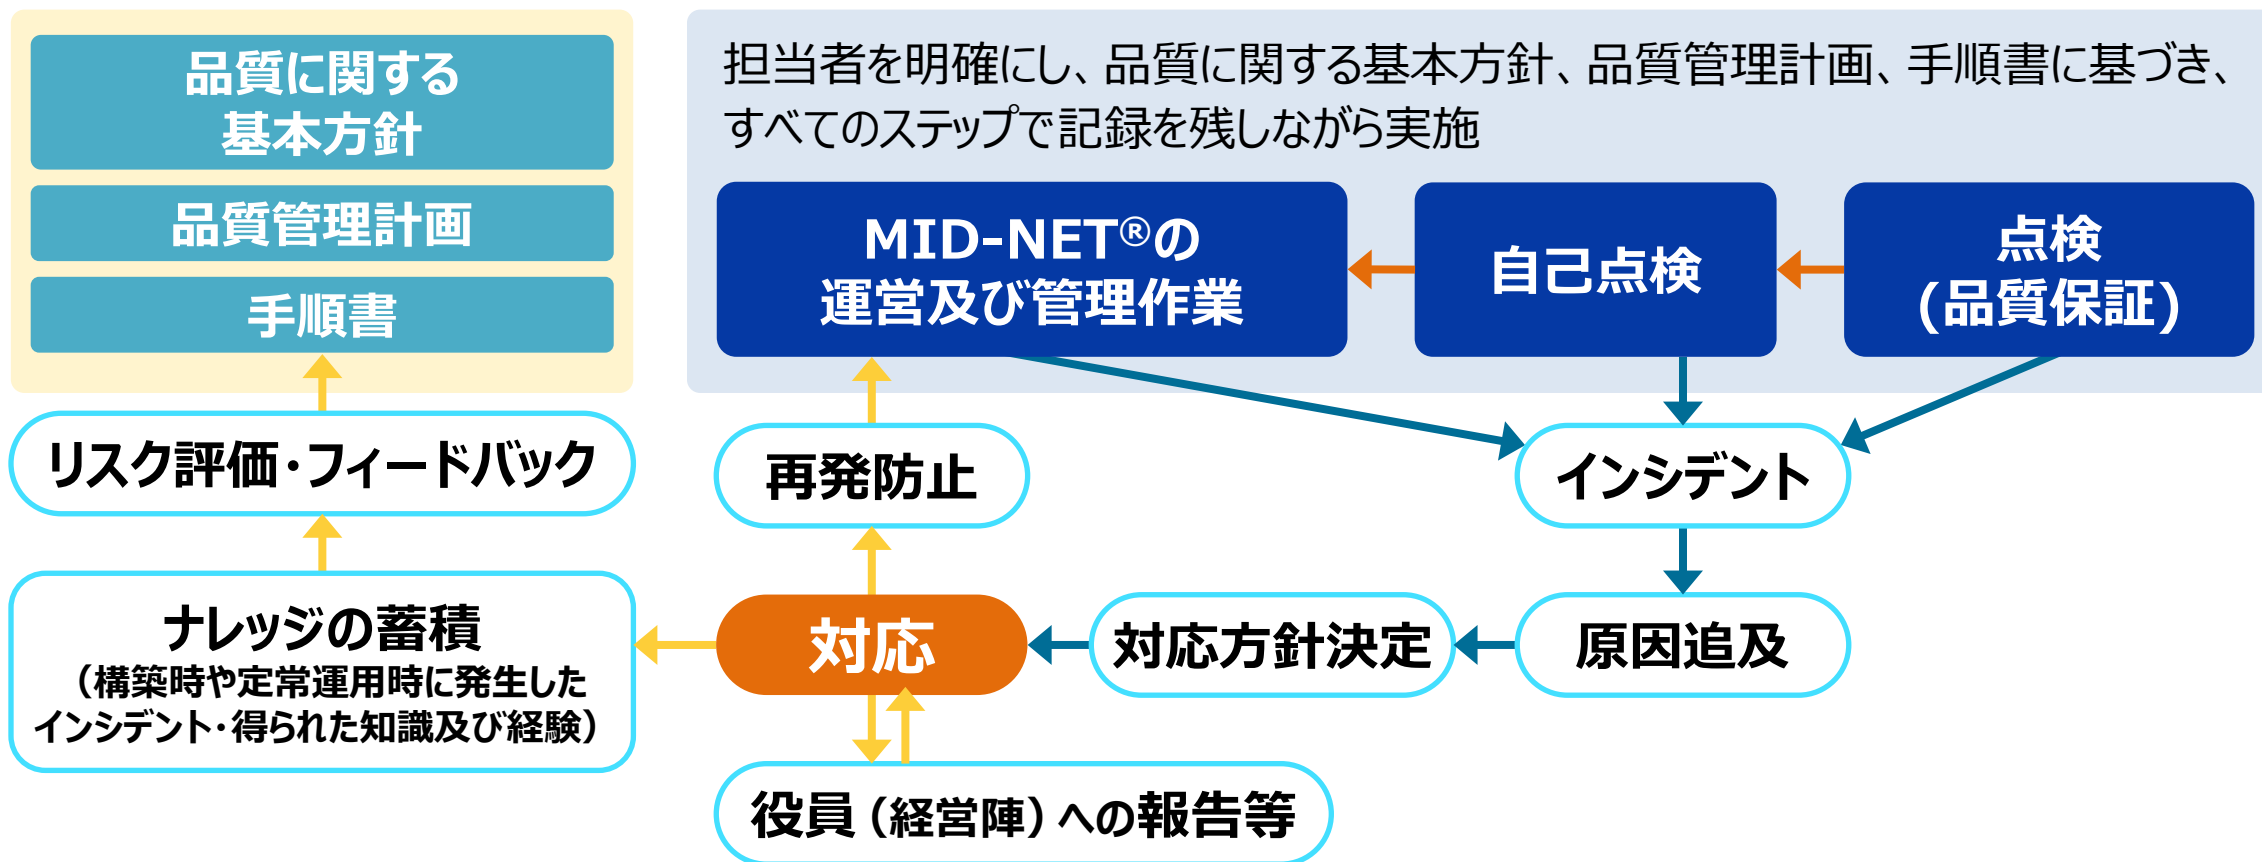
品質に関する
基本方針

品質管理計画

手順書

担当者を明確にし、品質に関する基本方針、品質管理計画、手順書に基づき、すべてのステップで記録を残しながら実施

MID-NET®の
運営及び管理作業

自己点検

点検
(品質保証)

リスク評価・フィードバック

再発防止

インシデント

ナレッジの蓄積
（構築時や定常運用時に発生したインシデント・得られた知識及び経験）

対応

対応方針決定

原因追及

役員（経営陣）への報告等